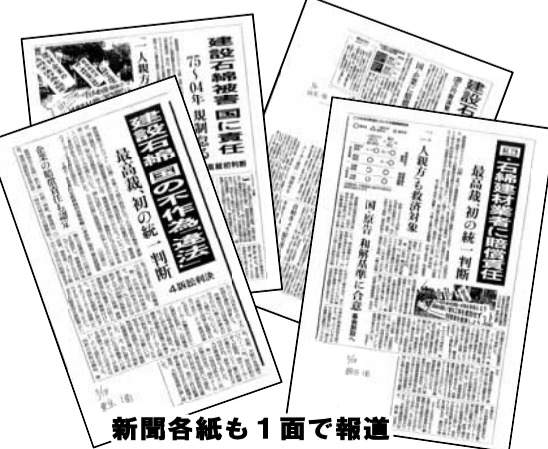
建設石綿被害 国に責任
75~04年 規制怠る
一人親方

建設石綿 国の不作為 違法
最高裁 初の統一判断
4訴訟判決

国・石綿建材業者に賠償責任
最高裁 初の統一判断
一人親方も救済対象
国、原告 和解成立に合意

建設

新聞各紙も1面で報道